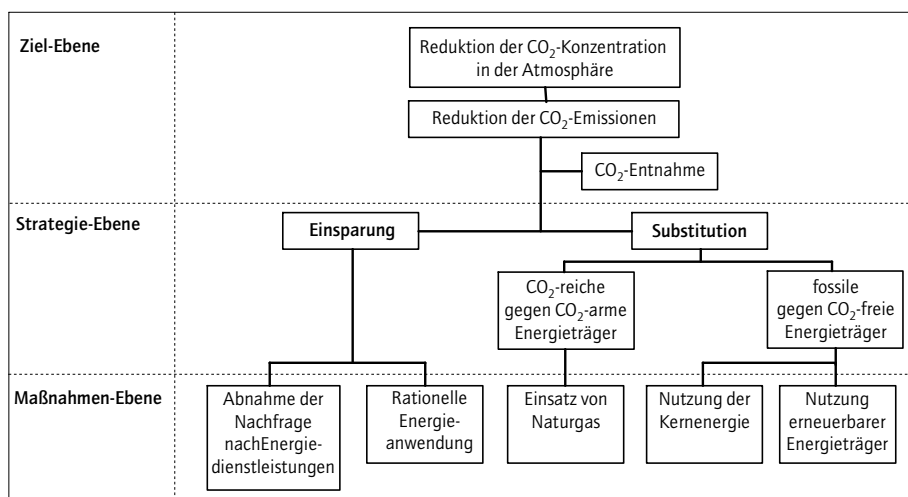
Ziel-Ebene

Reduktion der $CO_2$-Konzentration in der Atmosphäre

Reduktion der $CO_2$-Emissionen

$CO_2$-Entnahme

Strategie-Ebene

Einsparung

Substitution

$CO_2$-reiche gegen $CO_2$-arme Energieträger

fossile gegen $CO_2$-freie Energieträger

Maßnahmen-Ebene

Abnahme der Nachfrage nachEnergiedienstleistungen

Rationelle Energieanwendung

Einsatz von Naturgas

Nutzung der Kernenergie

Nutzung erneuerbarer Energieträger